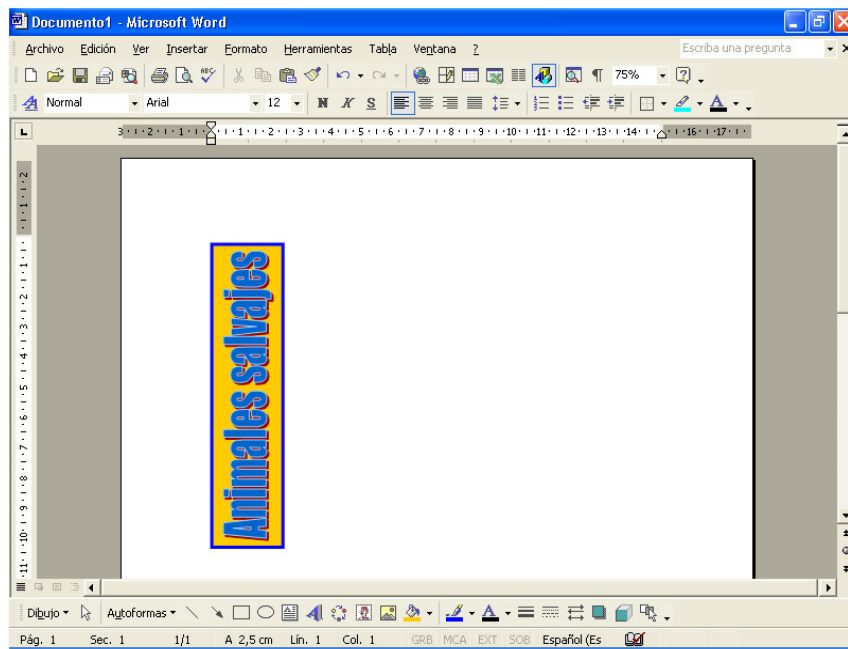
Documento1 - Microsoft Word

Archivo Edición Ver Insertar Formato Herramientas Tabla Ventana ?

Escriba una pregunta

75%

Normal Arial 12 N K S

Animales salvajes

Dibujo Autoformas

Pág. 1 Sec. 1 1/1 A 2,5 cm Lín. 1 Col. 1 GRB MCA EXT SOB Español (Es